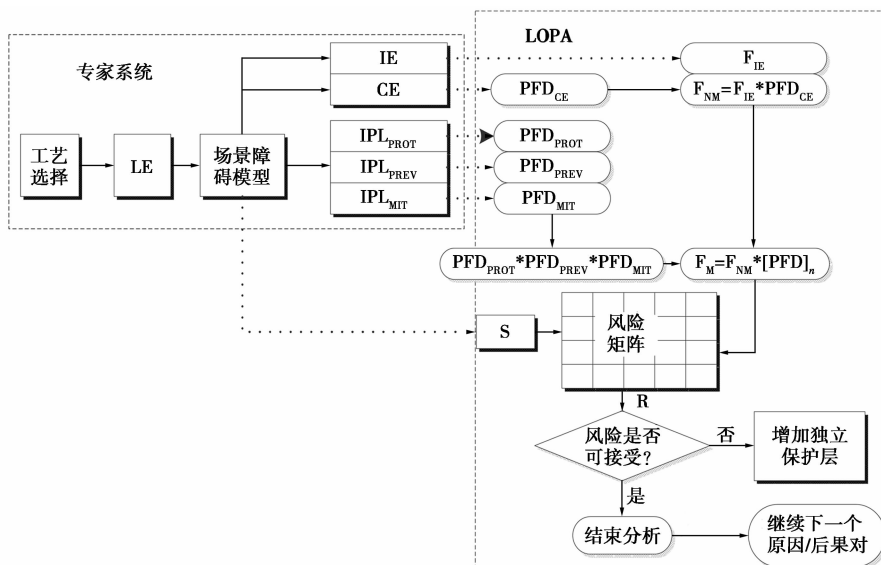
专家系统

LOPA

工艺选择

LE

场景障碍模型

IE

CE

$IPL_{PROT}$

$IPL_{PREV}$

$IPL_{MIT}$

$F_{IE}$

$PFD_{CE}$

$F_{NM}=F_{IE}*PFD_{CE}$

$PFD_{PROT}$

$PFD_{PREV}$

$PFD_{MIT}$

$PFD_{PROT}*PFD_{PREV}*PFD_{MIT}$

$F_{M}=F_{NM}*[PFD]_{n}$

S

风险矩阵

R

风险是否可接受?

否

增加独立保护层

是

结束分析

继续下一个原因/后果对